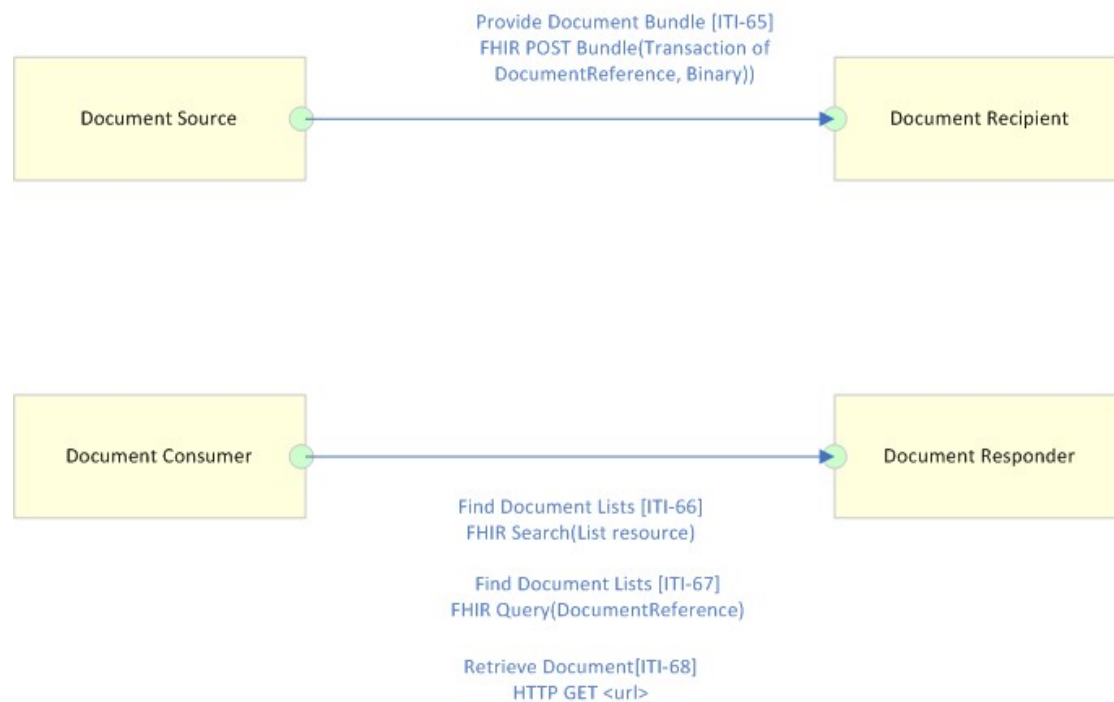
Provide Document Bundle [ITI-65]
FHIR POST Bundle(Transaction of DocumentReference, Binary))

Document Source

Document Recipient

Document Consumer

Document Responder

Find Document Lists [ITI-66]
FHIR Search(List resource)

Find Document Lists [ITI-67]
FHIR Query(DocumentReference)

Retrieve Document[ITI-68]
HTTP GET <url>